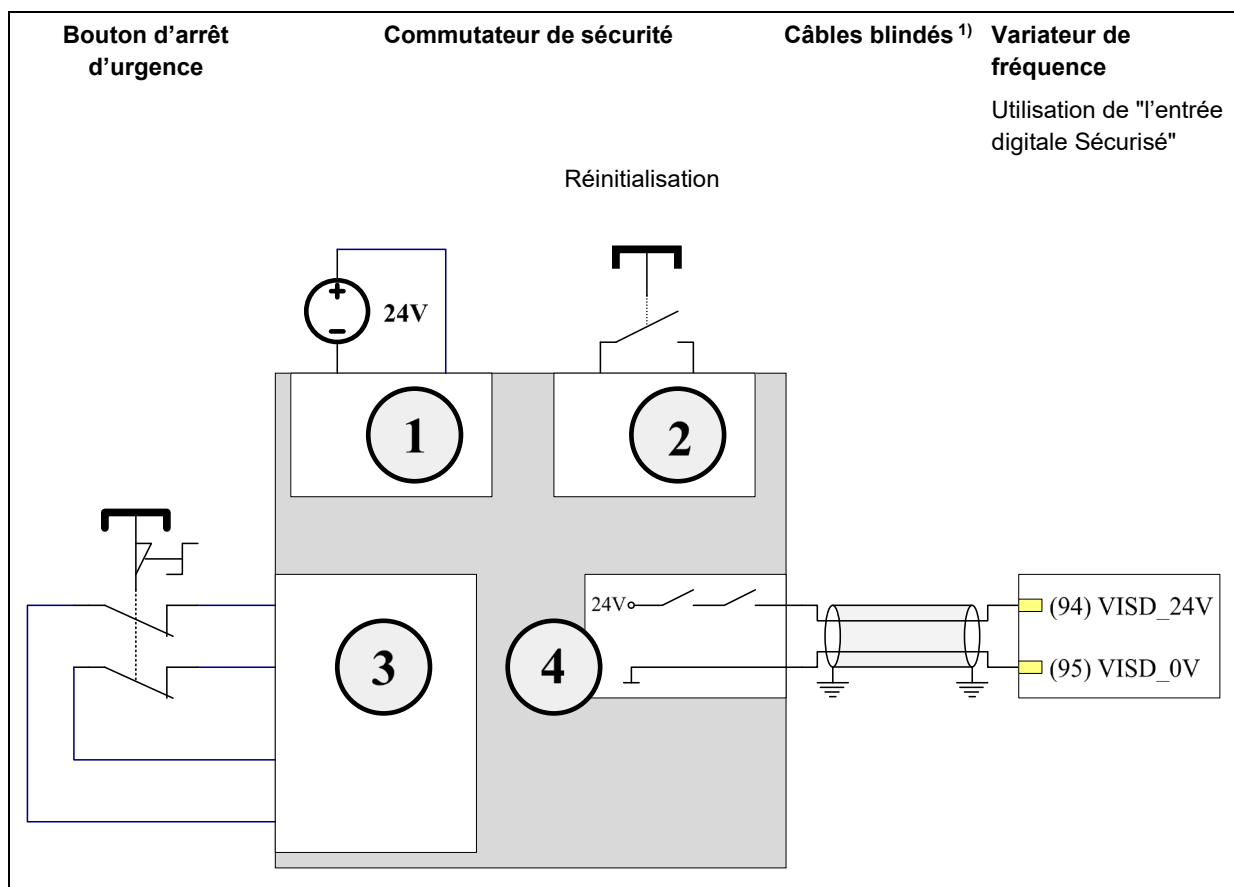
Bouton d'arrêt d'urgence

Commutateur de sécurité

Câbles blindés $^{1)}$

Variateur de fréquence

Utilisation de "l'entrée digitale Sécurisé"

Réinitialisation

24V

1

2

3

4

24V

(94) VISD_24V

(95) VISD_0V